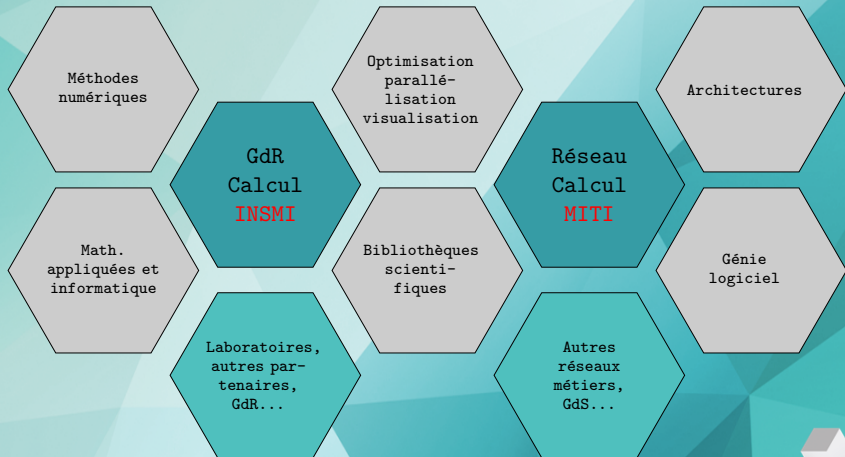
Méthodes numériques

GdR Calcul INSMI

Math. appliquées et informatique

Laboratoires, autres partenaires, GdR...

Optimisation parallélisation visualisation

Bibliothèques scientifiques

Réseau Calcul MITI

Autres réseaux métiers, GdS...

Architectures

Génie logiciel